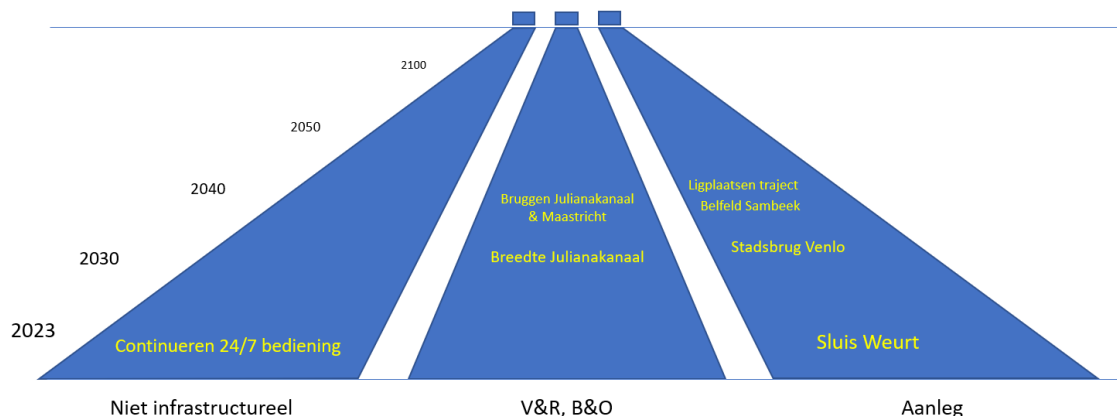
2100

2050

2040

2030

2023

Bruggen Julianakanaal & Maastricht

Breedte Julianakanaal

Ligplaatsen traject Belfeld Sambeek

Stadsbrug Venlo

Continueren 24/7 bediening

Sluis Weurt

Niet infrastructureel

V&R, B&O

Aanleg